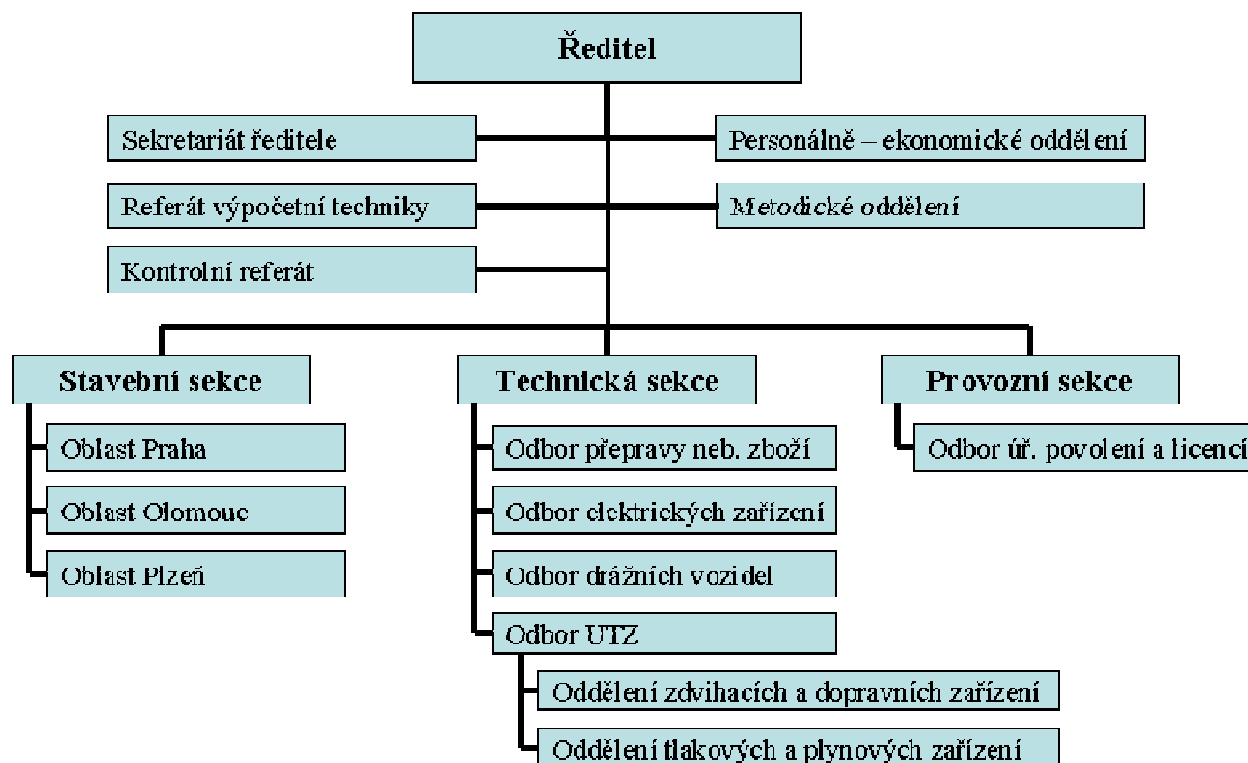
Ředitel

Sekretariát ředitele

Personálně – ekonomické oddělení

Referát výpočetní techniky

Metodické oddělení

Kontrolní referát

Stavební sekce

Oblast Praha

Oblast Olomouc

Oblast Plzeň

Technická sekce

Odbor přepravy neb. zboží

Odbor elektrických zařízení

Odbor drážních vozidel

Odbor UTZ

Oddělení zdvihacích a dopravních zařízení

Oddělení tlakových a plynových zařízení

Provozní sekce

Odbor úř. povolení a licencí